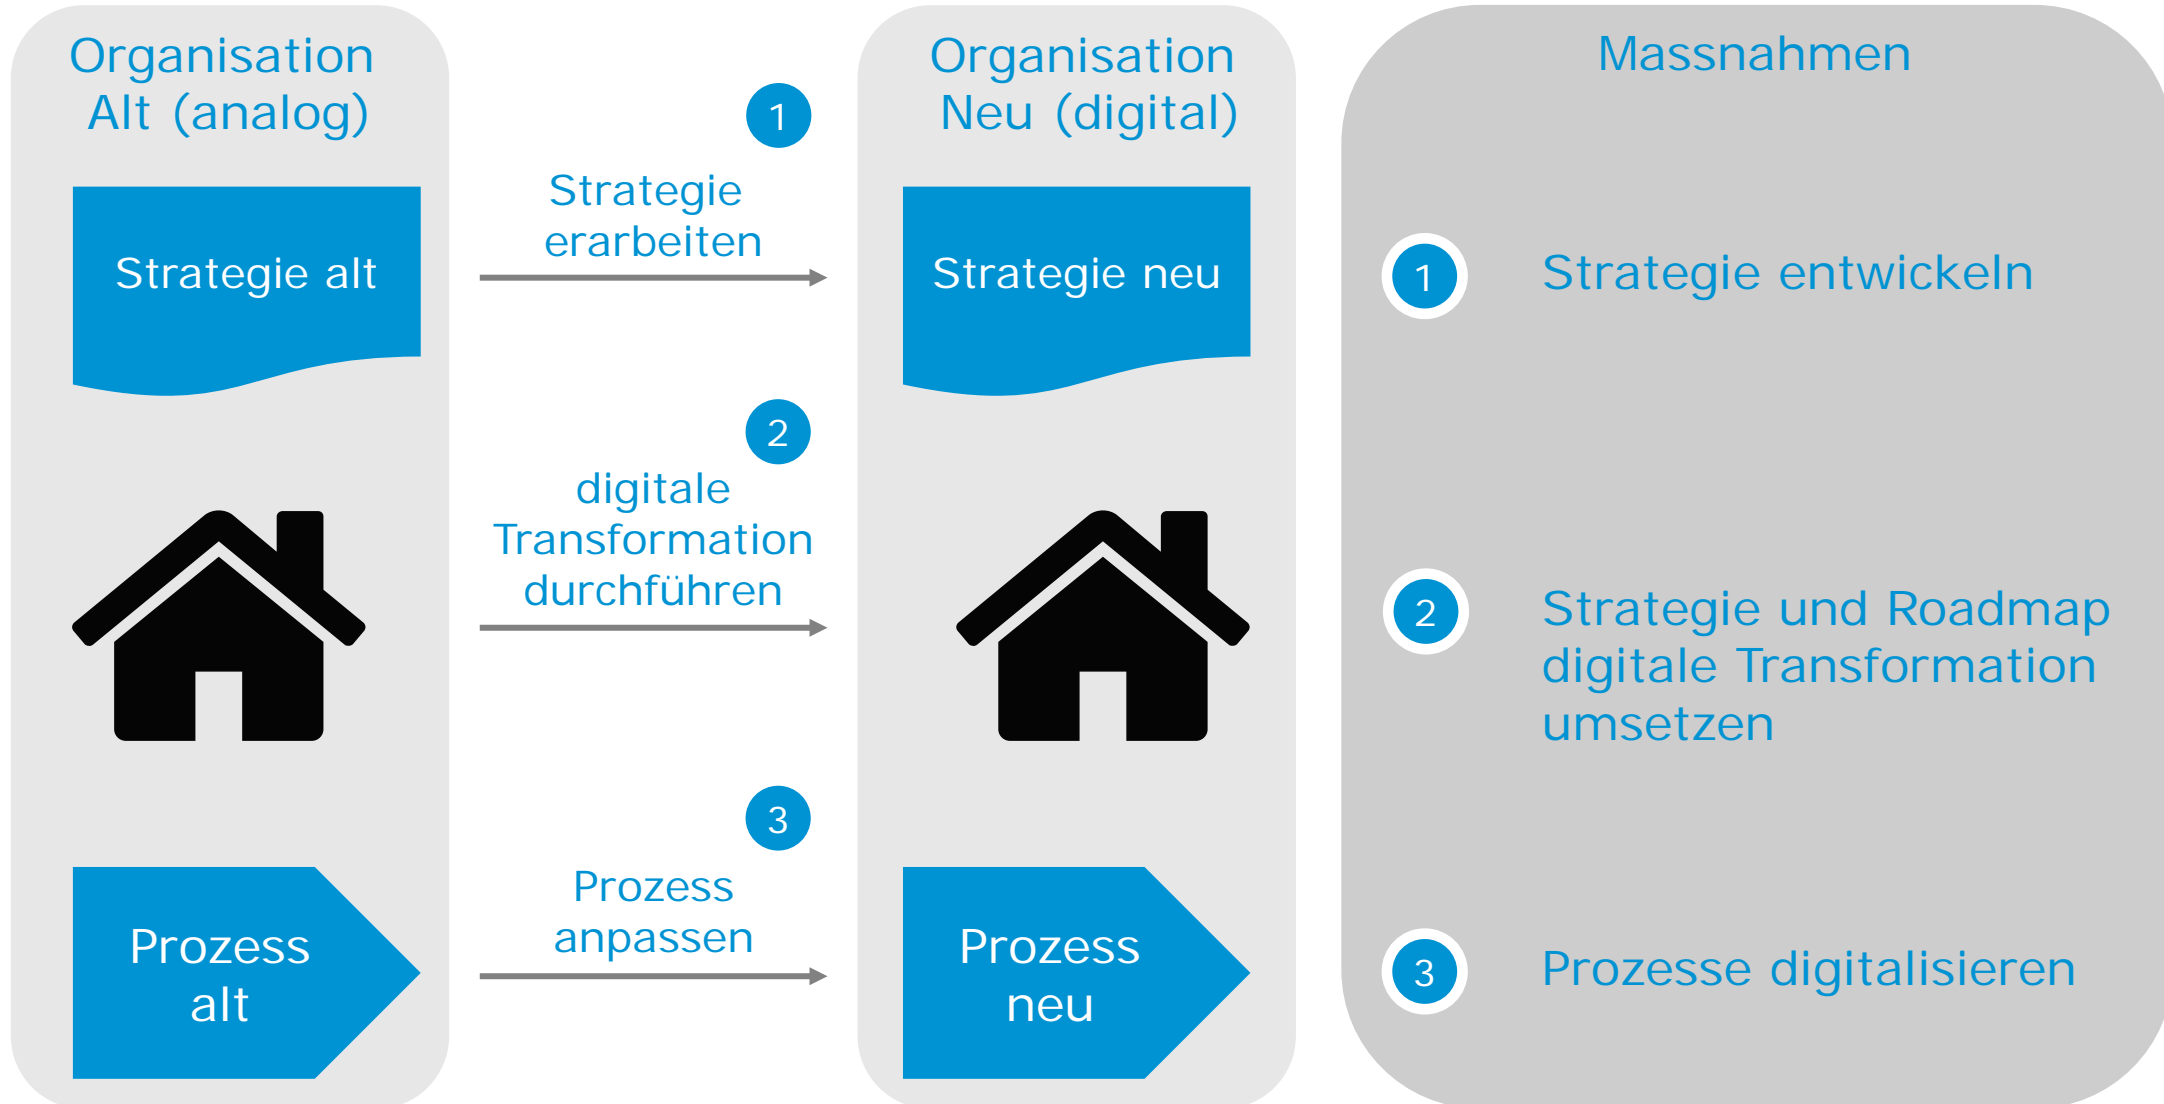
Organisation Alt (analog)

Strategie alt

Prozess alt

1

Strategie erarbeiten

2

digitale Transformation durchführen

3

Prozess anpassen

Organisation Neu (digital)

Strategie neu

Prozess neu

Massnahmen

1 Strategie entwickeln

2 Strategie und Roadmap digitale Transformation umsetzen

3 Prozesse digitalisieren